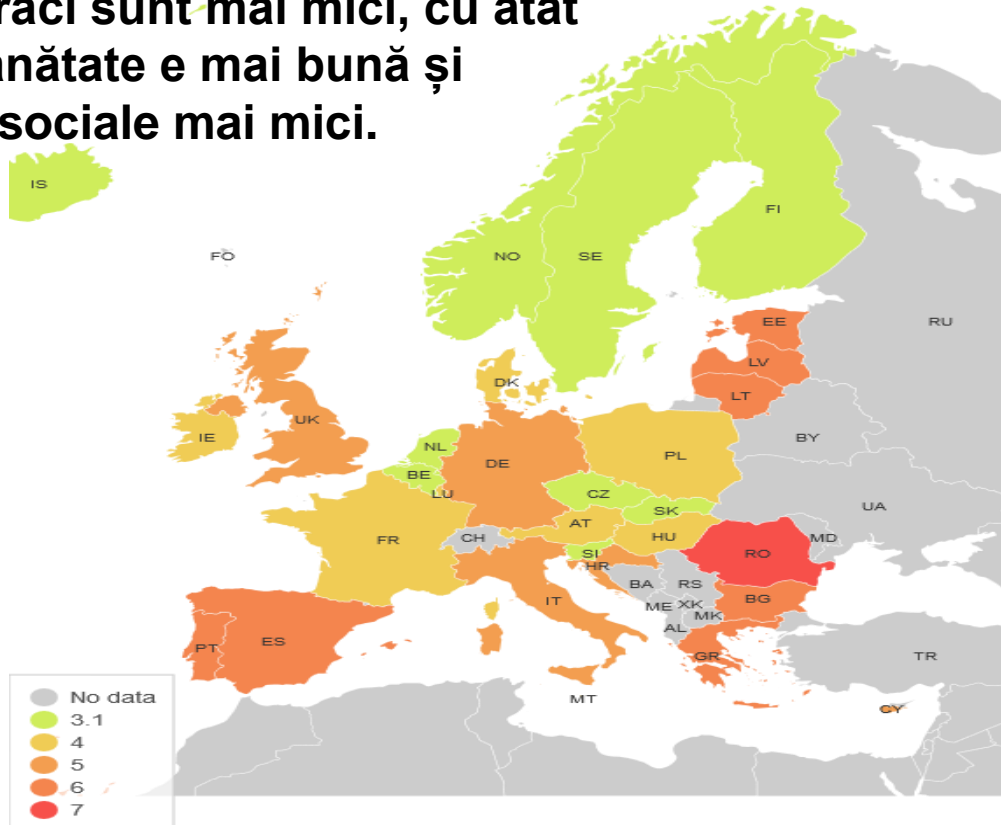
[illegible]raci sunt mai mici, cu atât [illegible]nătate e mai bună și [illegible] sociale mai mici.

IS
FO
NO
SE
FI
RU
EE
LV
LT
DK
UK
IE
NL
BE
LU
DE
PL
BY
CZ
SK
UA
AT
HU
FR
CH
SI
HR
RO
MD
BA
RS
ME
XK
MK
AL
BG
IT
PT
ES
GR
TR
MT
CY

No data
3.1
4
5
6
7